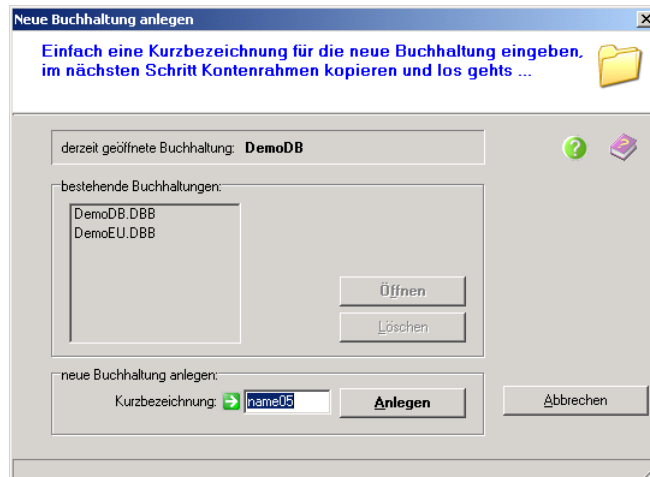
Neue Buchhaltung anlegen

Einfach eine Kurzbezeichnung für die neue Buchhaltung eingeben, im nächsten Schritt Kontenrahmen kopieren und los gehts ...

derzeit geöffnete Buchhaltung: DemoDB

bestehende Buchhaltungen:
DemoDB.DBB
DemoEU.DBB

Öffnen
Löschen

neue Buchhaltung anlegen:
Kurzbezeichnung: name05
Anlegen

Abbrechen